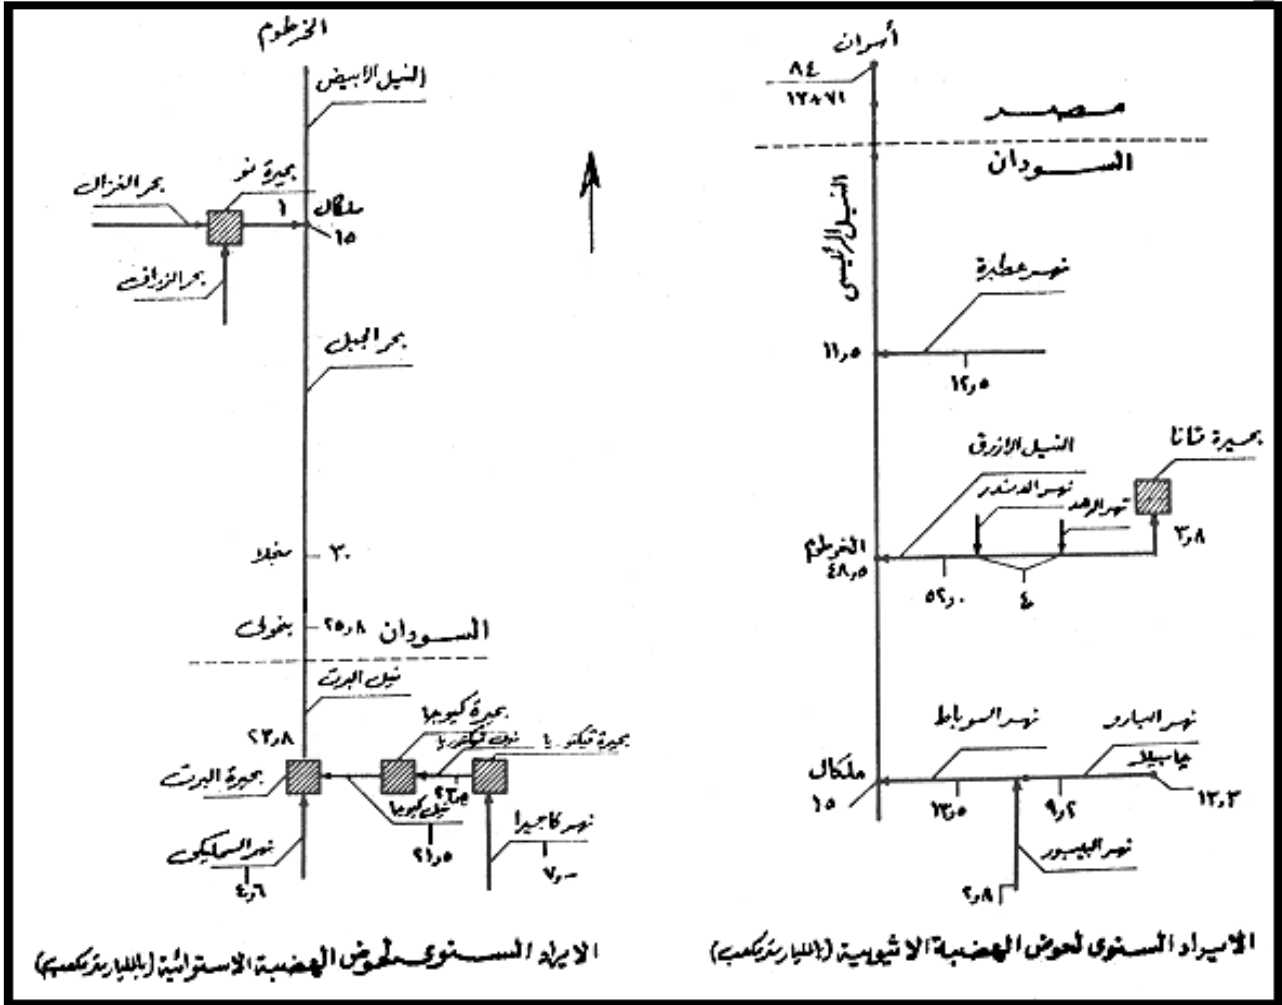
أسوان
٨٤
١٢٨٧١
مصــــــر
الســـــودان
النيل الرئيسي
نهر عطبرة
١١٫٥
١٢٫٥
بحيرة تانا
النيل الأزرق
نهر الدندر
نهر الرهد
الخرطوم
٤٨٫٥
٣٫٨
٥٢٫٠
٤
نهر السوباط
نهر البارو
جامبيلا
ملكال
١٥
١٣٫٥
٩٫٢
١٣٫٣
نهر البيبور
٢٫٨
الايراد السنوي لحوض الهضبة الاثيوبية (بالليارد متر مكعب)

الخرطوم
النيل الأبيض
بحيرة نو
بحر الغزال
ملكال
١
١٥
بحر الزراف
بحر الجبل
منجلا
٣٠
الســـودان
نمولي
٢٥٫٨
نيل البرت
بحيرة كيوجا
بحيرة فيكتوريا
نيل فيكتوريا
٢٣٫٨
بحيرة البرت
٢٣٫٩
نيل كيوجا
نهر كاجيرا
نهر السمليكي
٢١٫٥
٤٫٦
٧٫٠
الايراد السنوي لحوض الهضبة الاستوائية (بالليارد متر مكعب)